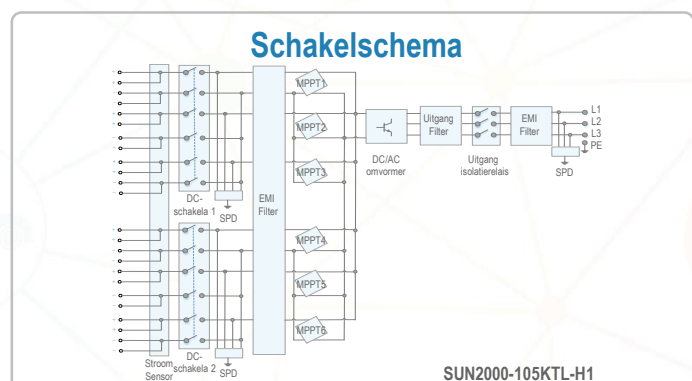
Schakelschema

DC-schakela 1
SPD
EMI Filter
MPPT1
MPPT2
MPPT3
MPPT4
MPPT5
MPPT6
DC/AC omvormer
Uitgang Filter
Uitgang isolatierelais
EMI Filter
L1
L2
L3
PE
SPD
DC-schakela 2
SPD
Stroom Sensor

SUN2000-105KTL-H1